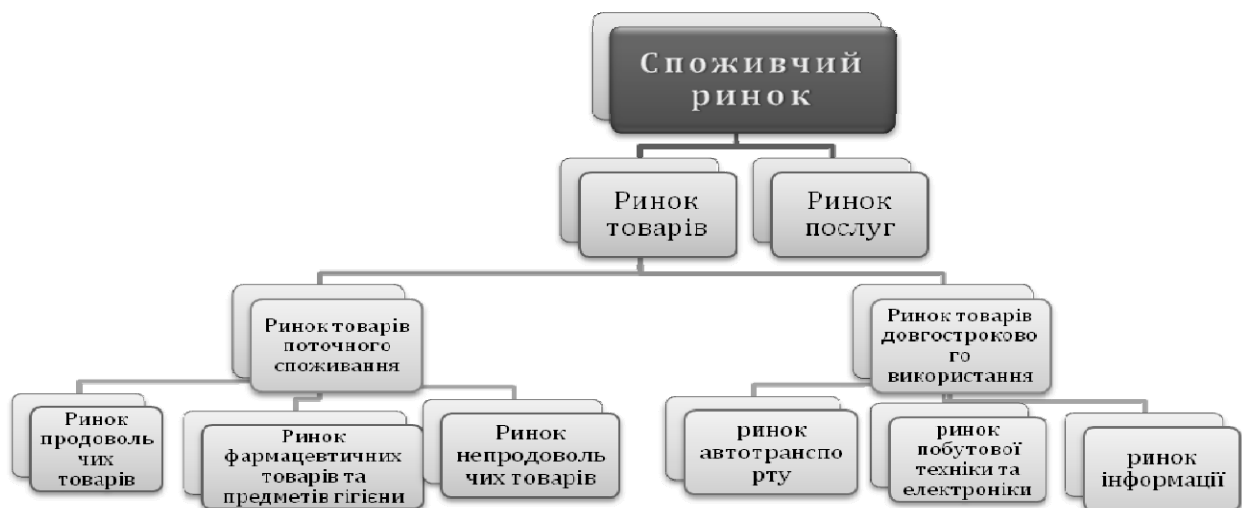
Споживчий ринок

Ринок товарів

Ринок послуг

Ринок товарів поточного споживання

Ринок товарів довгострокового використання

Ринок продовольчих товарів

Ринок фармацевтичних товарів та предметів гігієни

Ринок непродовольчих товарів

ринок автотранспорту

ринок побутової техніки та електроніки

ринок інформації